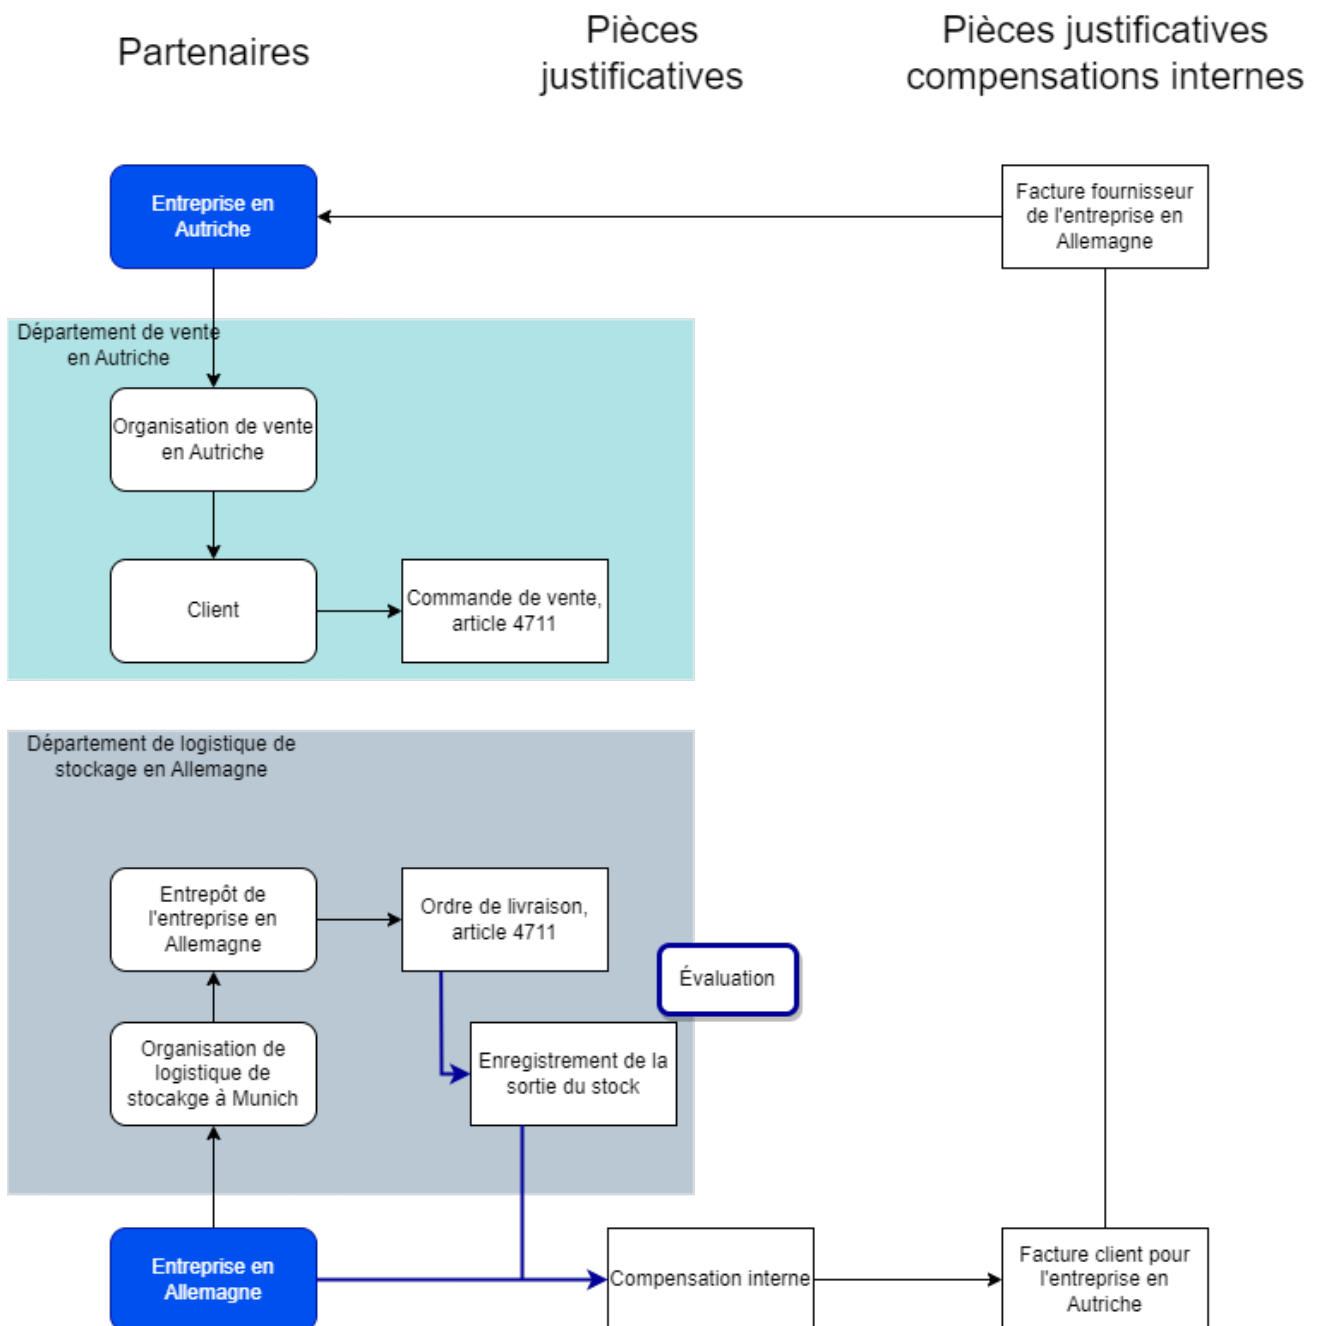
Partenaires

Pièces justificatives

Pièces justificatives compensations internes

Entreprise en Autriche

Facture fournisseur de l'entreprise en Allemagne

Département de vente en Autriche

Organisation de vente en Autriche

Client

Commande de vente, article 4711

Département de logistique de stockage en Allemagne

Entrepôt de l'entreprise en Allemagne

Ordre de livraison, article 4711

Évaluation

Organisation de logistique de stocakge à Munich

Enregistrement de la sortie du stock

Entreprise en Allemagne

Compensation interne

Facture client pour l'entreprise en Autriche